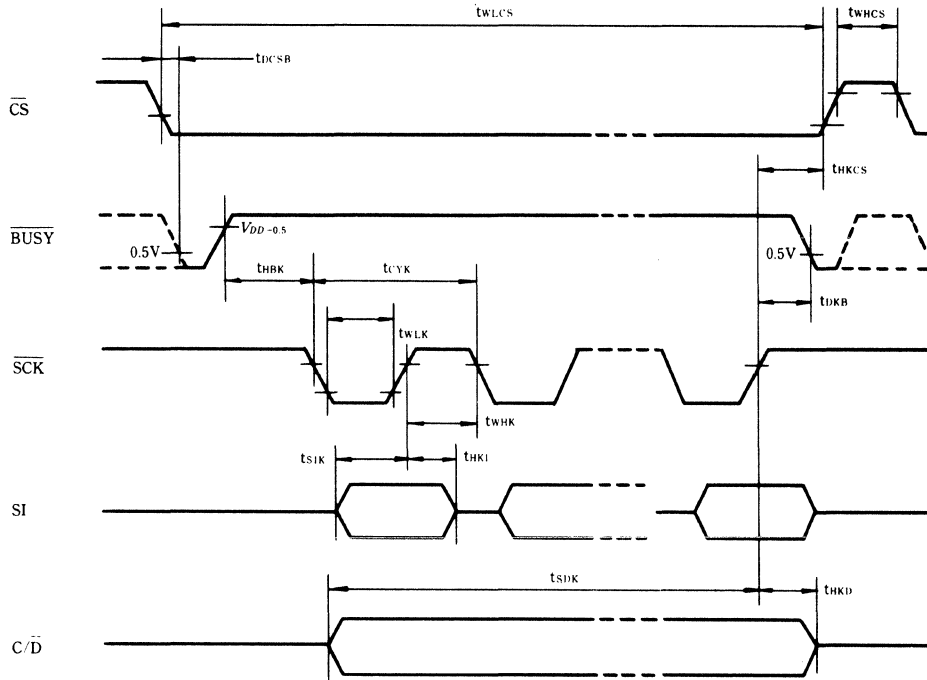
$t_{WLCS}$

$t_{WHCS}$

$t_{DCSB}$

$\overline{CS}$

$t_{HKCS}$

$\overline{BUSY}$

0.5V

$V_{DD-0.5}$

0.5V

$t_{DKB}$

$t_{HBK}$

$t_{CYK}$

$t_{WLK}$

$\overline{SCK}$

$t_{WHK}$

$t_{SIK}$

$t_{HKI}$

SI

$t_{SDK}$

$t_{HKD}$

C/$\overline{D}$